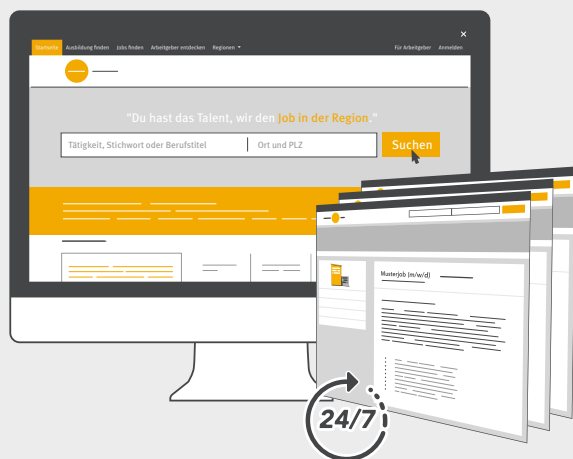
Startseite Ausbildung finden Jobs finden Arbeitgeber entdecken Regionen ▾ Für Arbeitgeber Anmelden

×

"Du hast das Talent, wir den Job in der Region"

Tätigkeit, Stichwort oder Berufstitel

Ort und PLZ

Suchen

Musterjob (m/w/d)

24/7